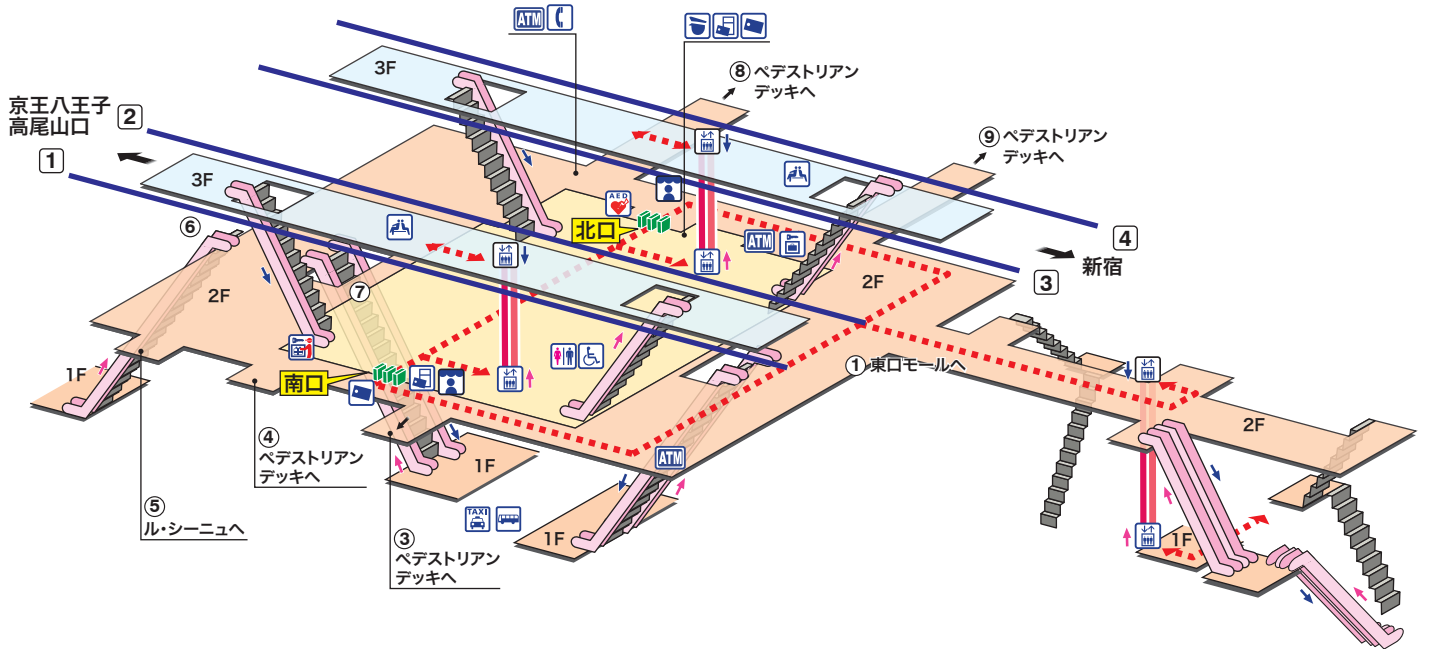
ATM

⑧ ペデストリアンデッキへ

3F

京王八王子
高尾山口
2
1

⑨ ペデストリアンデッキへ

3F

⑥

AED

北口

ATM

4
新宿
3

2F

⑦

2F

南口

① 東口モールへ

1F

2F

④ ペデストリアンデッキへ

1F

ATM

⑤ ル・シーニュへ

TAXI

1F

③ ペデストリアンデッキへ

1F